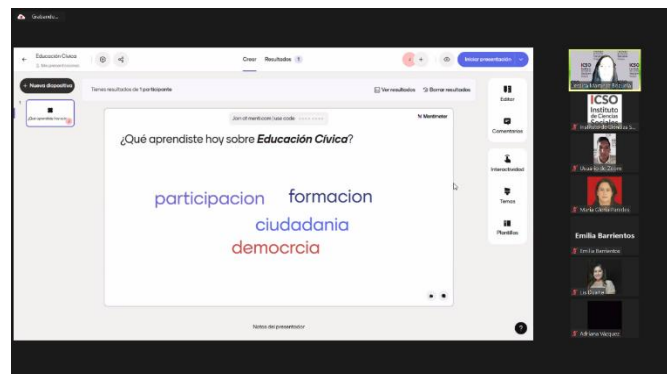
Grabando...

Educación Cívica
Mis presentaciones

Crear Resultados 1

Iniciar presentación

+ Nueva diapositiva

Tienes resultados de 1 participante

Ver resultados Borrar resultados

¿Qué aprendiste hoy sobre Educación Cívica?

Join at menti.com | use code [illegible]

Mentimeter

¿Qué aprendiste hoy sobre Educación Cívica?

participacion formacion
ciudadania
democrcia

Notas del presentador

Editor
Comentarios
Interactividad
Temas
Plantillas

ICSO Instituto de Ciencias Sociales
Instituto de Ciencias S...
Alvarado de Zavala
María Cecilia Paredes
Emilia Barrientos
Emilia Barrientos
Lis Ibarra
Adriana Vazquez